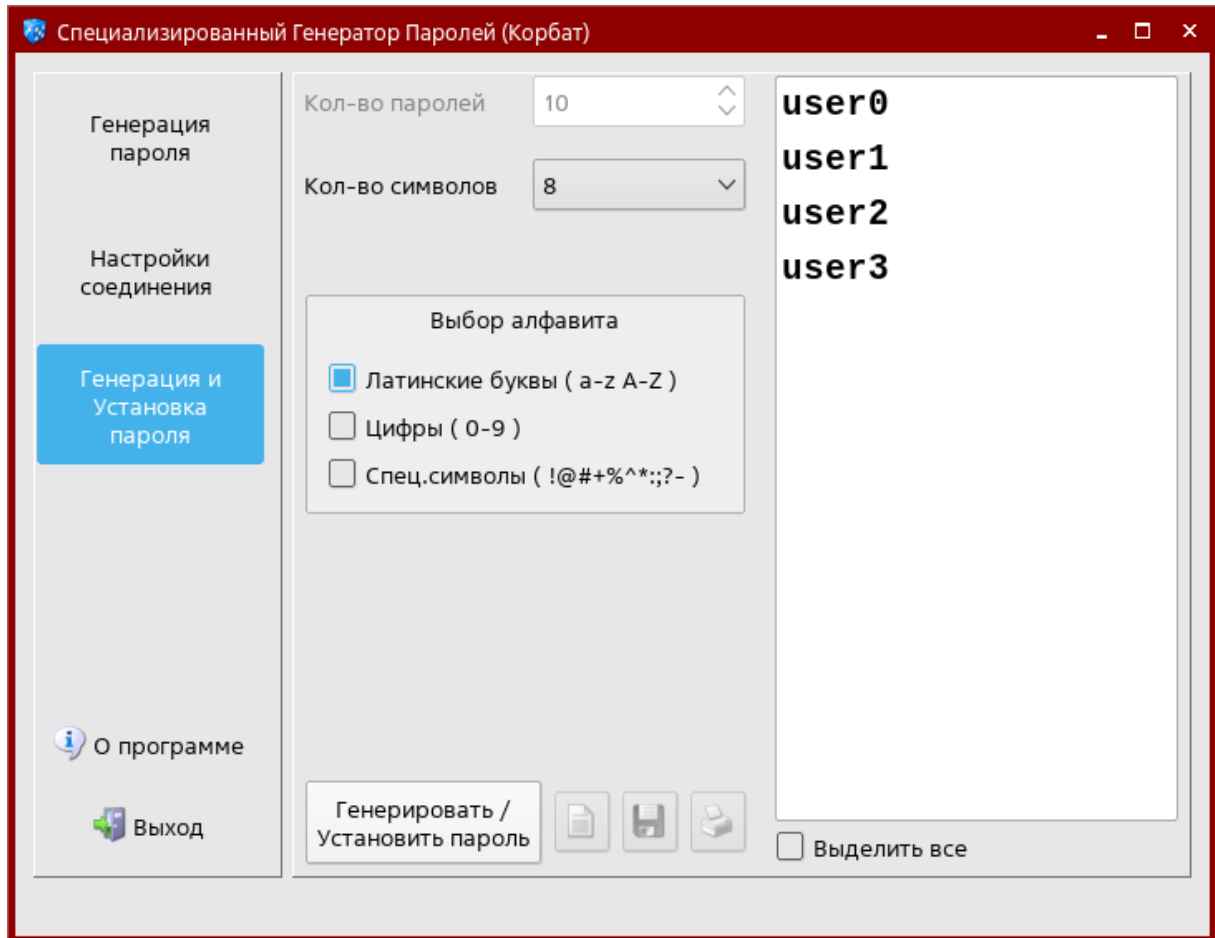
Специализированный Генератор Паролей (Корбат)

Генерация пароля

Настройки соединения

Генерация и Установка пароля

О программе

Выход

Кол-во паролей 10

Кол-во символов 8

Выбор алфавита

Латинские буквы ( a-z A-Z )

Цифры ( 0-9 )

Спец.символы ( !@#+%^*:;?- )

Генерировать / Установить пароль

user0
user1
user2
user3

Выделить все